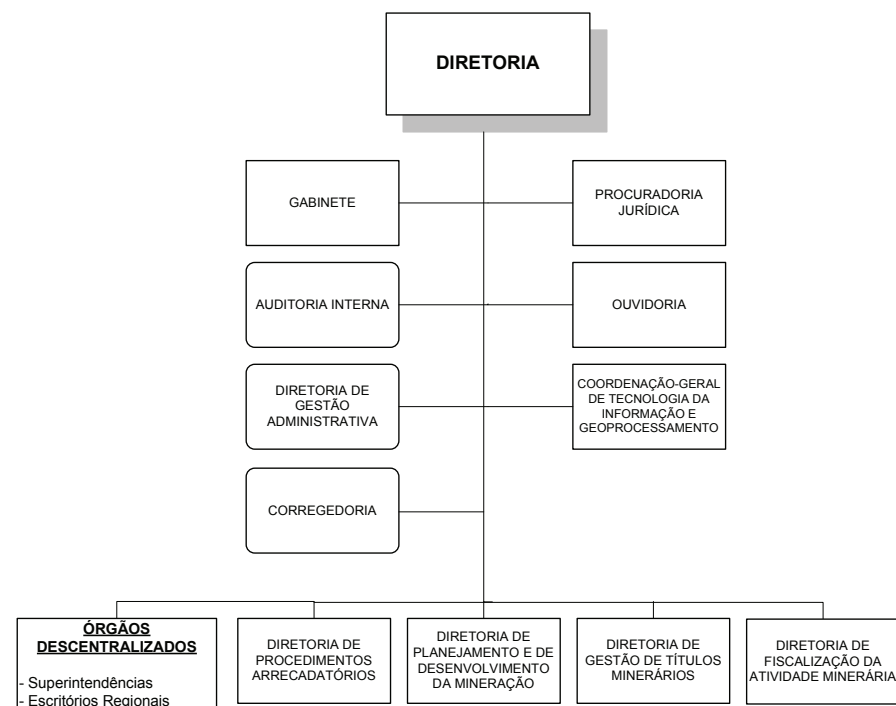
DIRETORIA

GABINETE

PROCURADORIA JURÍDICA

AUDITORIA INTERNA

OUVIDORIA

DIRETORIA DE GESTÃO ADMINISTRATIVA

COORDENAÇÃO-GERAL DE TECNOLOGIA DA INFORMAÇÃO E GEOPROCESSAMENTO

CORREGEDORIA

ÓRGÃOS DESCENTRALIZADOS

- Superintendências
- Escritórios Regionais

DIRETORIA DE PROCEDIMENTOS ARRECADATÓRIOS

DIRETORIA DE PLANEJAMENTO E DE DESENVOLVIMENTO DA MINERAÇÃO

DIRETORIA DE GESTÃO DE TÍTULOS MINERÁRIOS

DIRETORIA DE FISCALIZAÇÃO DA ATIVIDADE MINERÁRIA